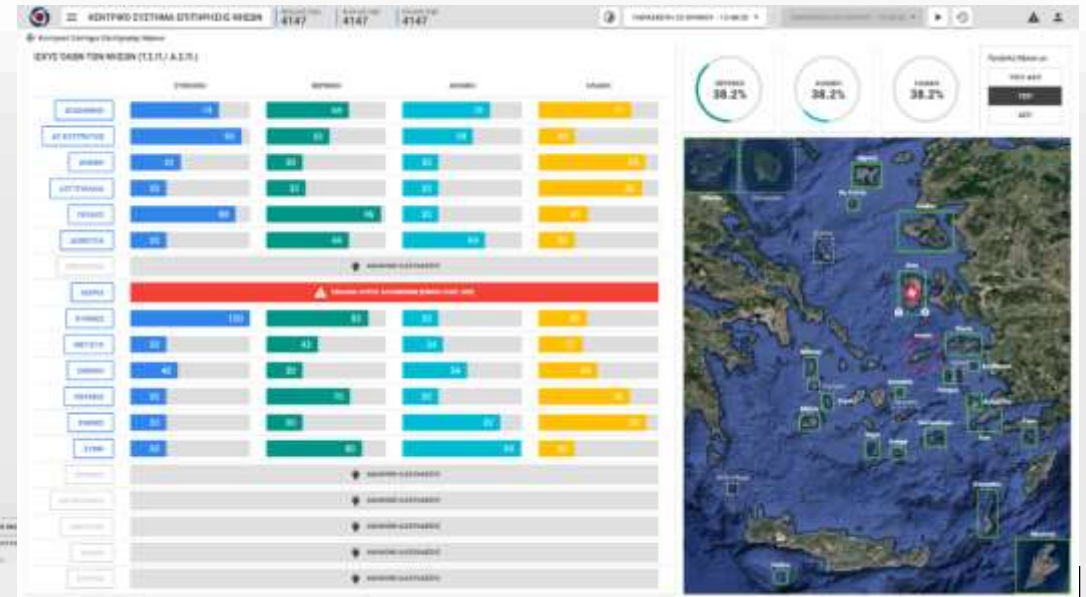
ΚΕΝΤΡΙΚΟ ΣΥΣΤΗΜΑ ΣΤΗΡΙΞΗΣ ΝΗΣΙΩΝ

4147

4147

4147

ΠΑΡΑΣΚΕΥΗ 23 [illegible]

ΙΣΧΥΣ ΤΑΣΗ ΤΩΝ ΝΗΣΙΩΝ (Τ.Σ.Π./ Α.Σ.Π.)

38.2%

38.2%

38.2%

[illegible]

ΑΓ. ΕΥΣΤΡΑΤΙΟΣ

ΑΝΑΦΗ

ΑΣΤΥΠΑΛΑΙΑ

ΓΑΥΔΟΣ

ΔΟΝΟΥΣΑ

ΚΑΣΟΣ

ΣΙΚΙΝΟΣ

ΜΕΓΙΣΤΗ

ΣΧΟΙΝΟΥΣΑ

ΤΗΛΟΣ

ΧΑΛΚΗ

ΣΥΜΗ

78

60

66

61

33

30

33

33

80

76

33

33

110

43

42

33

33